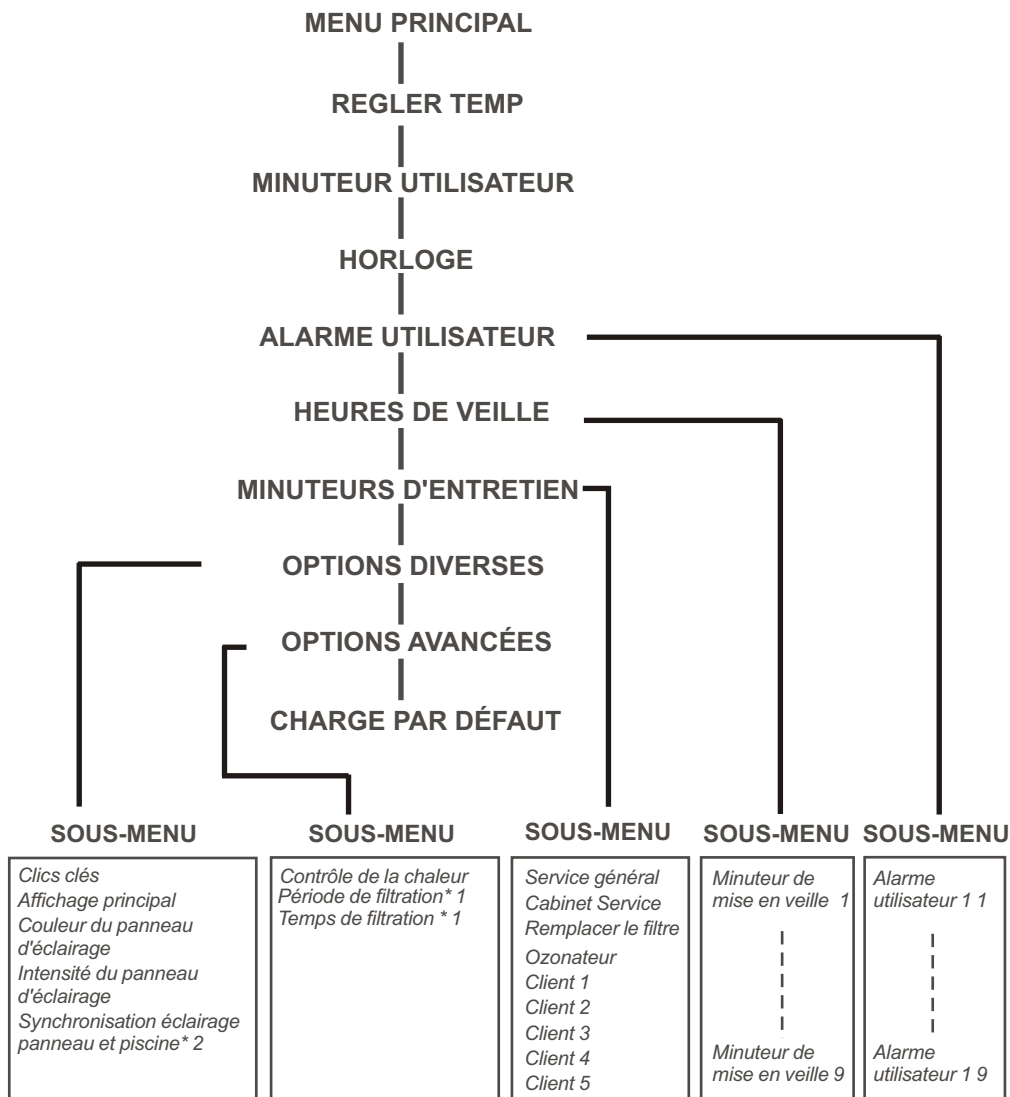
MENU PRINCIPAL

REGLER TEMP

MINUTEUR UTILISATEUR

HORLOGE

ALARME UTILISATEUR

HEURES DE VEILLE

MINUTEURS D'ENTRETIEN

OPTIONS DIVERSES

OPTIONS AVANCÉES

CHARGE PAR DÉFAUT

SOUS-MENU

Clics clés
Affichage principal
Couleur du panneau d'éclairage
Intensité du panneau d'éclairage
Synchronisation éclairage panneau et piscine* 2

SOUS-MENU

Contrôle de la chaleur
Période de filtration* 1
Temps de filtration * 1

SOUS-MENU

Service général
Cabinet Service
Remplacer le filtre
Ozonateur
Client 1
Client 2
Client 3
Client 4
Client 5

SOUS-MENU

Minuteur de mise en veille 1

Minuteur de mise en veille 9

SOUS-MENU

Alarme utilisateur 1 1

Alarme utilisateur 1 9